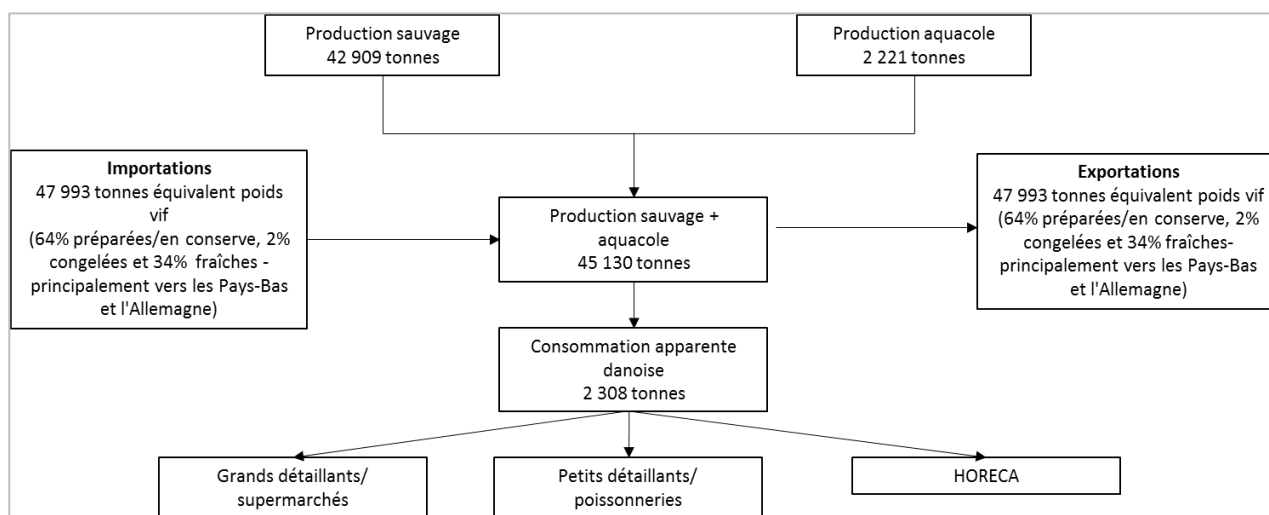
Production sauvage
42 909 tonnes

Production aquacole
2 221 tonnes

**Importations**
47 993 tonnes équivalent poids vif
(64% préparées/en conserve, 2% congelées et 34% fraîches - principalement vers les Pays-Bas et l'Allemagne)

Production sauvage + aquacole
45 130 tonnes

**Exportations**
47 993 tonnes équivalent poids vif
(64% préparées/en conserve, 2% congelées et 34% fraîches- principalement vers les Pays-Bas et l'Allemagne)

Consommation apparente danoise
2 308 tonnes

Grands détaillants/ supermarchés

Petits détaillants/ poissonneries

HORECA